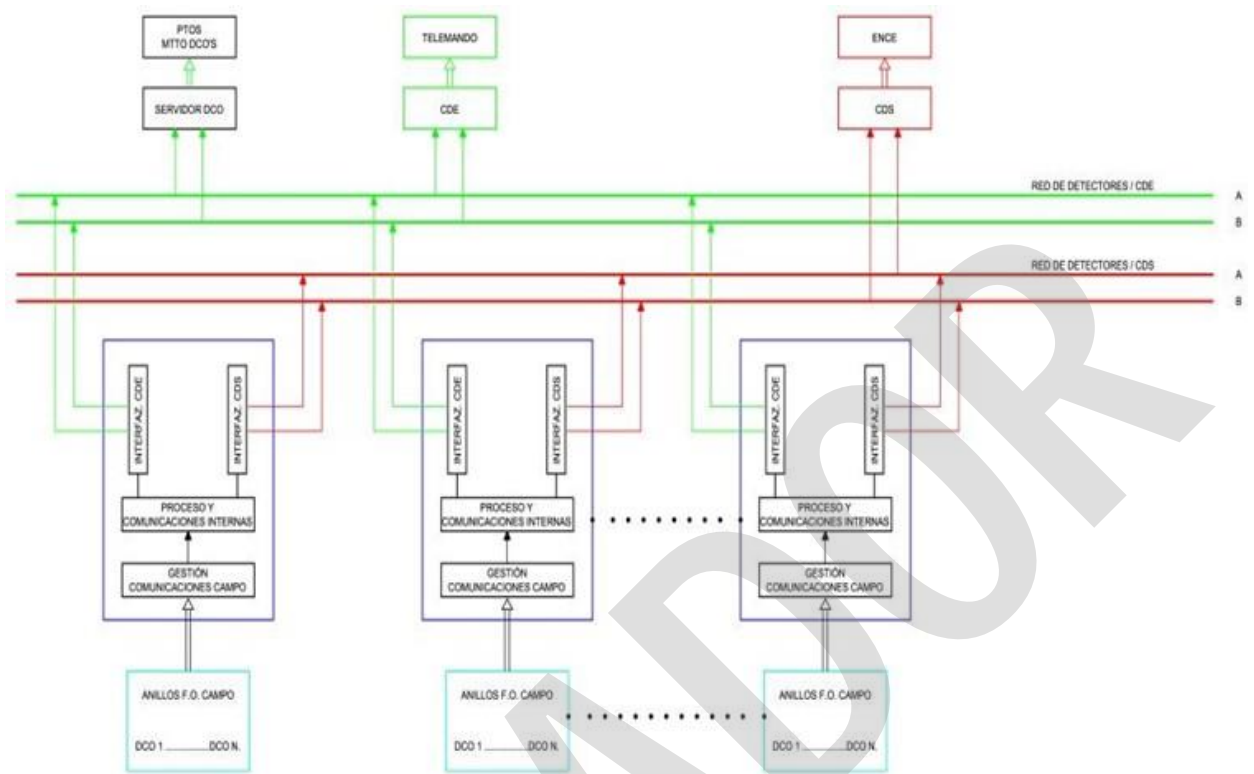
PTOS MTTO DCO'S

SERVIDOR DCO

TELEMANDO

CDE

ENCE

CDS

RED DE DETECTORES / CDE

A

B

RED DE DETECTORES / CDS

A

B

INTERFAZ. CDE

INTERFAZ. CDS

PROCESO Y COMUNICACIONES INTERNAS

GESTIÓN COMUNICACIONES CAMPO

INTERFAZ. CDE

INTERFAZ. CDS

PROCESO Y COMUNICACIONES INTERNAS

GESTIÓN COMUNICACIONES CAMPO

INTERFAZ. CDE

INTERFAZ. CDS

PROCESO Y COMUNICACIONES INTERNAS

GESTIÓN COMUNICACIONES CAMPO

ANILLOS F.O. CAMPO

DCO 1 ..............DCO N.

ANILLOS F.O. CAMPO

DCO 1 ..............DCO N.

ANILLOS F.O. CAMPO

DCO 1 ..............DCO N.

ADOR